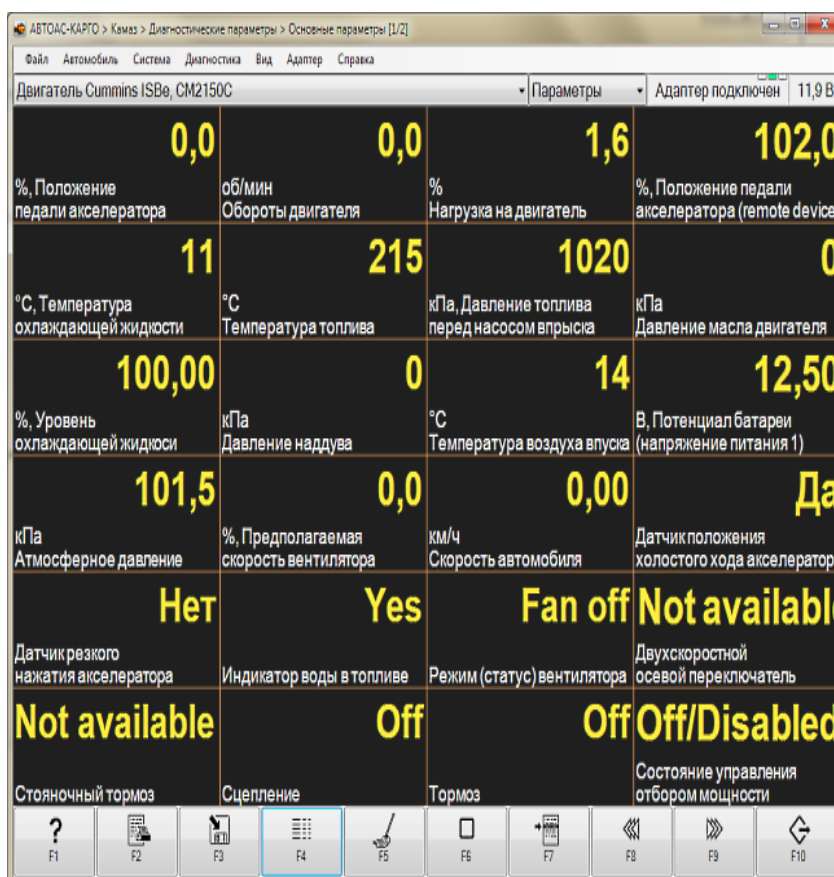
АВТОАС-КАРГО > Камаз > Диагностические параметры > Основные параметры [1/2]

Файл Автомобиль Система Диагностика Вид Адаптер Справка

Двигатель Cummins ISBe, CM2150C | Параметры | Адаптер подключен | 11,9 В

| | | | |
|---|---|---|---|
| 0,0 %, Положение педали акселератора | 0,0 об/мин Обороты двигателя | 1,6 % Нагрузка на двигатель | 102,0 %, Положение педали акселератора (remote device |
| 11 °С, Температура охлаждающей жидкости | 215 °С Температура топлива | 1020 кПа, Давление топлива перед насосом впрыска | 0 кПа Давление масла двигателя |
| 100,00 %, Уровень охлаждающей жидкоси | 0 кПа Давление наддува | 14 °С Температура воздуха впуска | 12,50 В, Потенциал батареи (напряжение питания 1) |
| 101,5 кПа Атмосферное давление | 0,0 %, Предполагаемая скорость вентилятора | 0,00 км/ч Скорость автомобиля | Да Датчик положения холостого хода акселератор |
| Нет Датчик резкого нажатия акселератора | Yes Индикатор воды в топливе | Fan off Режим (статус) вентилятора | Not available Двухскоростной осевой переключатель |
| Not available Стояночный тормоз | Off Сцепление | Off Тормоз | Off/Disabled Состояние управления отбором мощности |

? F1 | F2 | F3 | F4 | F5 | F6 | F7 | F8 | F9 | F10